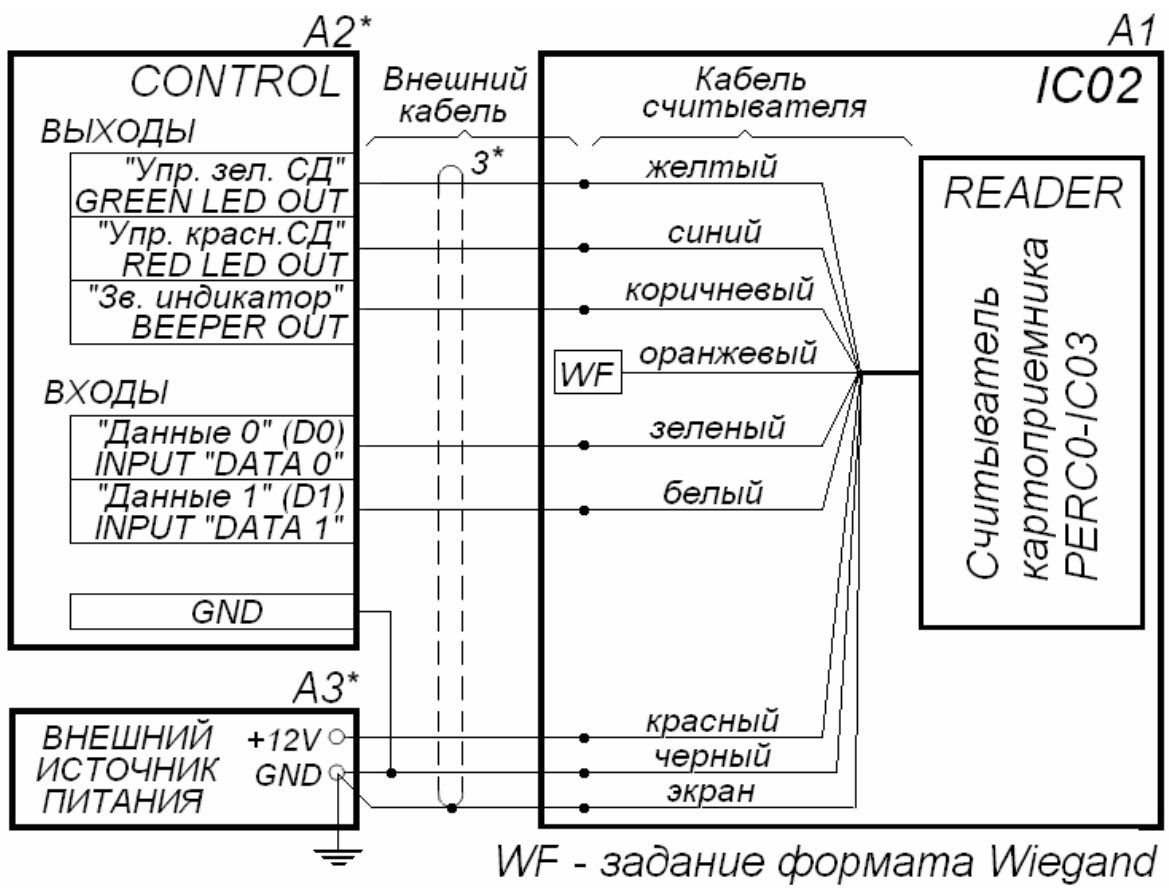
A2*

CONTROL

ВЫХОДЫ

"Упр. зел. СД" GREEN LED OUT

"Упр. красн.СД" RED LED OUT

"Зв. индикатор" BEEPER OUT

ВХОДЫ

"Данные 0" (D0) INPUT "DATA 0"

"Данные 1" (D1) INPUT "DATA 1"

GND

Внешний кабель

3*

A1

IC02

Кабель считывателя

желтый

синий

коричневый

WF

оранжевый

зеленый

белый

красный

черный

экран

READER

Считыватель картоприемника PERC0-IC03

A3*

ВНЕШНИЙ ИСТОЧНИК ПИТАНИЯ

+12V

GND

WF - задание формата Wiegand